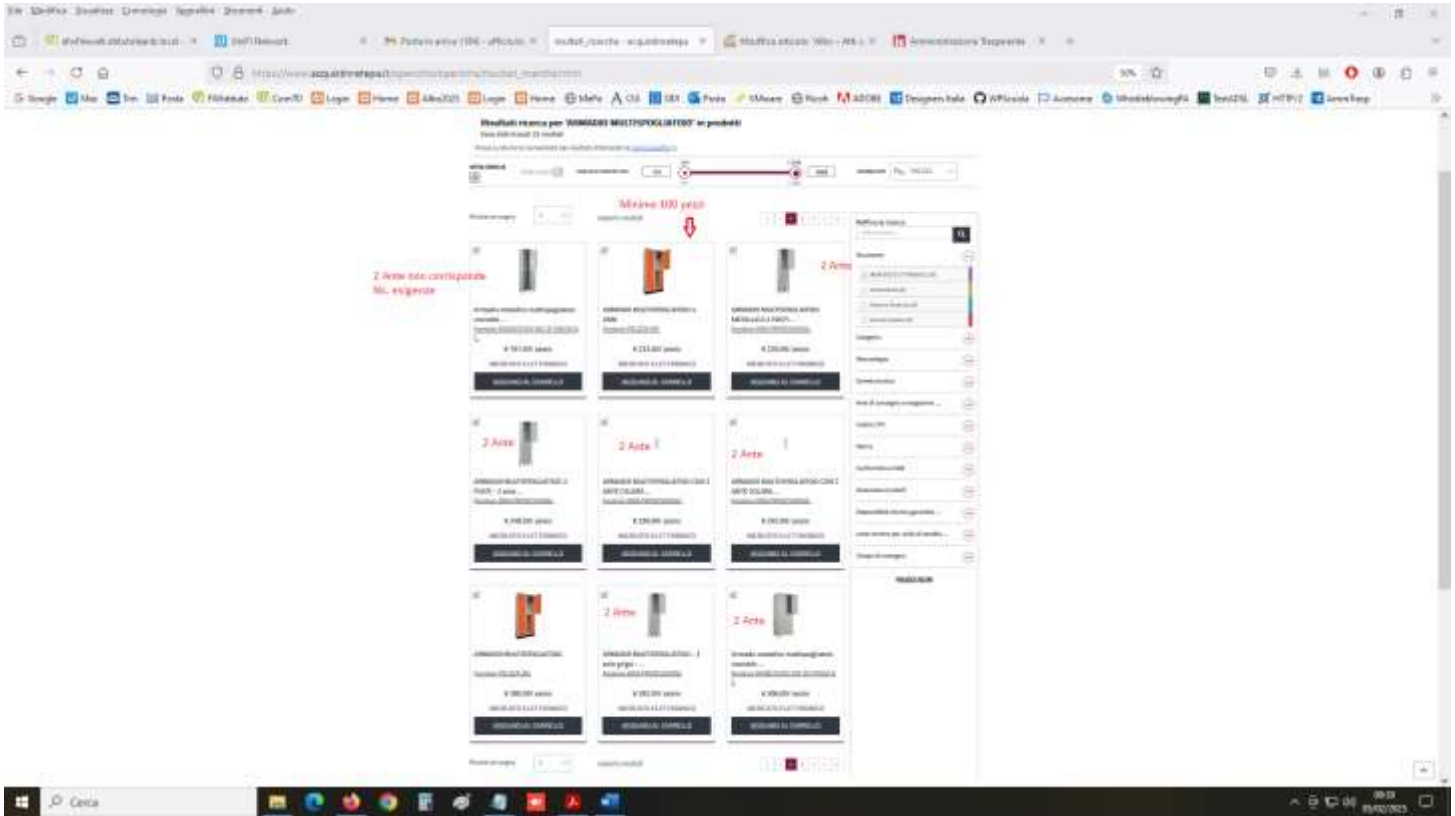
File Modifica Visualizza Cronologia Segnalibri Strumenti Aiuto

Risultati ricerca per "ARMADIO MULTIPOSGLIATOIO" in prodotti

Minimo 100 pezzi

2 Ante non corrisponde Ns. esigenze

2 Ante

ARMADIO MULTIPOSGLIATOIO

€ 233,00 /pezzo

AGGIUNGI AL CARRELLO

AGGIUNGI AL CARRELLO

AGGIUNGI AL CARRELLO

2 Ante

2 Ante

2 Ante

AGGIUNGI AL CARRELLO

AGGIUNGI AL CARRELLO

AGGIUNGI AL CARRELLO

2 Ante

2 Ante

AGGIUNGI AL CARRELLO

AGGIUNGI AL CARRELLO

AGGIUNGI AL CARRELLO

Cerca